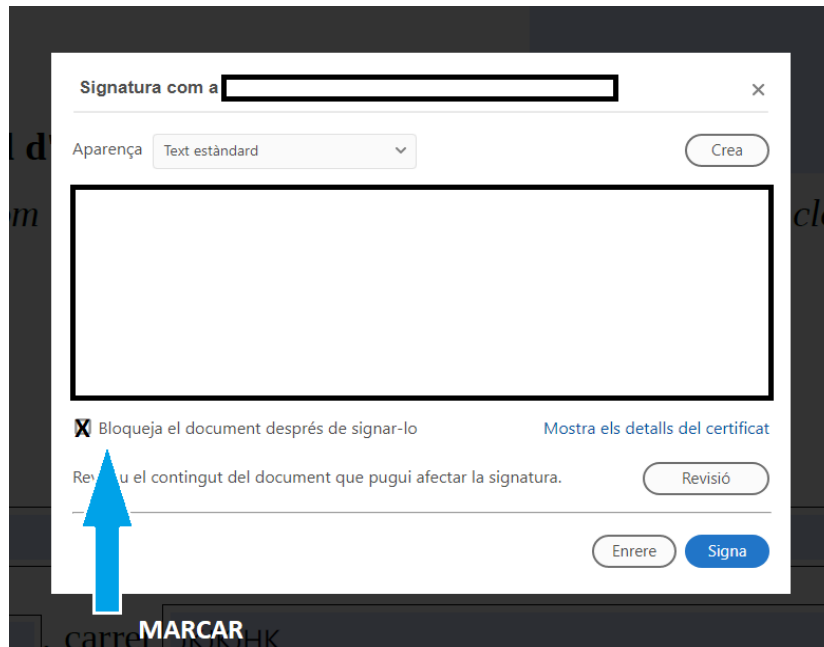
Signatura com a

×

Aparença Text estàndard

Crea

X Bloqueja el document després de signar-lo

Mostra els detalls del certificat

Re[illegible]u el contingut del document que pugui afectar la signatura.

Revisió

Enrere

Signa

MARCAR

l d'

om

cl

carre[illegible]